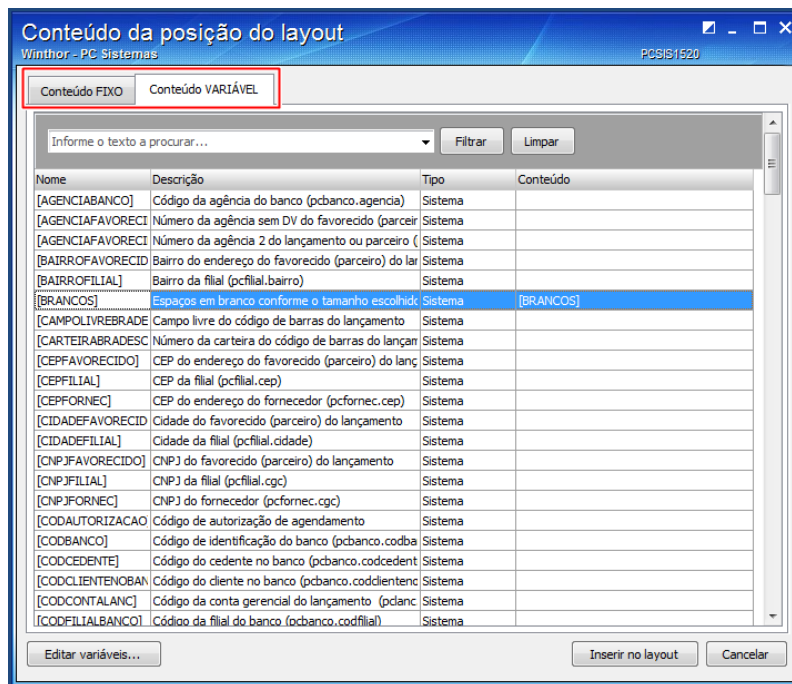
Conteúdo da posição do layout
Winthor - PC Sistemas
PCSIS1520

Conteúdo FIXO
Conteúdo VARIÁVEL

Informe o texto a procurar...
Filtrar
Limpar

| Nome | Descrição | Tipo | Conteúdo |
|---|---|---|---|
| [AGENCIABANCO] | Código da agência do banco (pcbanco.agencia) | Sistema | |
| [AGENCIAFAVORECI | Número da agência sem DV do favorecido (parceir | Sistema | |
| [AGENCIAFAVORECI | Número da agência 2 do lançamento ou parceiro ( | Sistema | |
| [BAIRROFAVORECID | Bairro do endereço do favorecido (parceiro) do lar | Sistema | |
| [BAIRROFILIAL] | Bairro da filial (pcfilial.bairro) | Sistema | |
| [BRANCOS] | Espaços em branco conforme o tamanho escolhido | Sistema | [BRANCOS] |
| [CAMPOLIVREBRADE | Campo livre do código de barras do lançamento | Sistema | |
| [CARTEIRABRADESC | Número da carteira do código de barras do lançam | Sistema | |
| [CEPFAVORECIDO] | CEP do endereço do favorecido (parceiro) do lanç | Sistema | |
| [CEPFILIAL] | CEP da filial (pcfilial.cep) | Sistema | |
| [CEPFORNEC] | CEP do endereço do fornecedor (pcfornec.cep) | Sistema | |
| [CIDADEFAVORECID | Cidade do favorecido (parceiro) do lançamento | Sistema | |
| [CIDADEFILIAL] | Cidade da filial (pcfilial.cidade) | Sistema | |
| [CNPJFAVORECIDO] | CNPJ do favorecido (parceiro) do lançamento | Sistema | |
| [CNPJFILIAL] | CNPJ da filial (pcfilial.cgc) | Sistema | |
| [CNPJFORNEC] | CNPJ do fornecedor (pcfornec.cgc) | Sistema | |
| [CODAUTORIZACAO | Código de autorização de agendamento | Sistema | |
| [CODBANCO] | Código de identificação do banco (pcbanco.codba | Sistema | |
| [CODCEDENTE] | Código do cedente no banco (pcbanco.codcedent | Sistema | |
| [CODCLIENTENOBAN | Código do cliente no banco (pcbanco.codcliente | Sistema | |
| [CODCONTALANC] | Código da conta gerencial do lançamento (pclanc | Sistema | |
| [CODFILIALBANCO] | Código da filial do banco (pcbanco.codfilial) | Sistema | |

Editar variáveis...
Inserir no layout
Cancelar